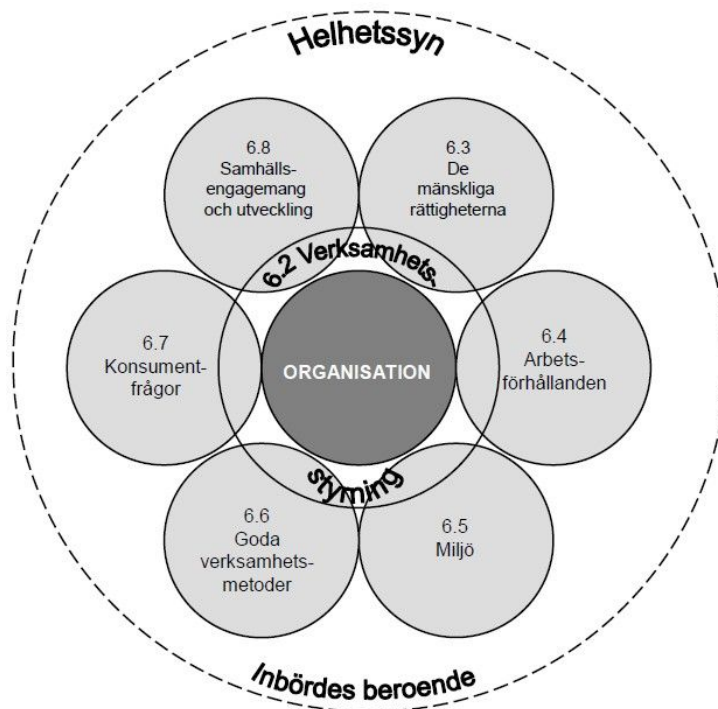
Helhetssyn

6.8
Samhällsengagemang och utveckling

6.3
De mänskliga rättigheterna

6.2 Verksamhetsstyrning

6.7
Konsumentfrågor

ORGANISATION

6.4
Arbetsförhållanden

6.6
Goda verksamhetsmetoder

6.5
Miljö

Inbördes beroende